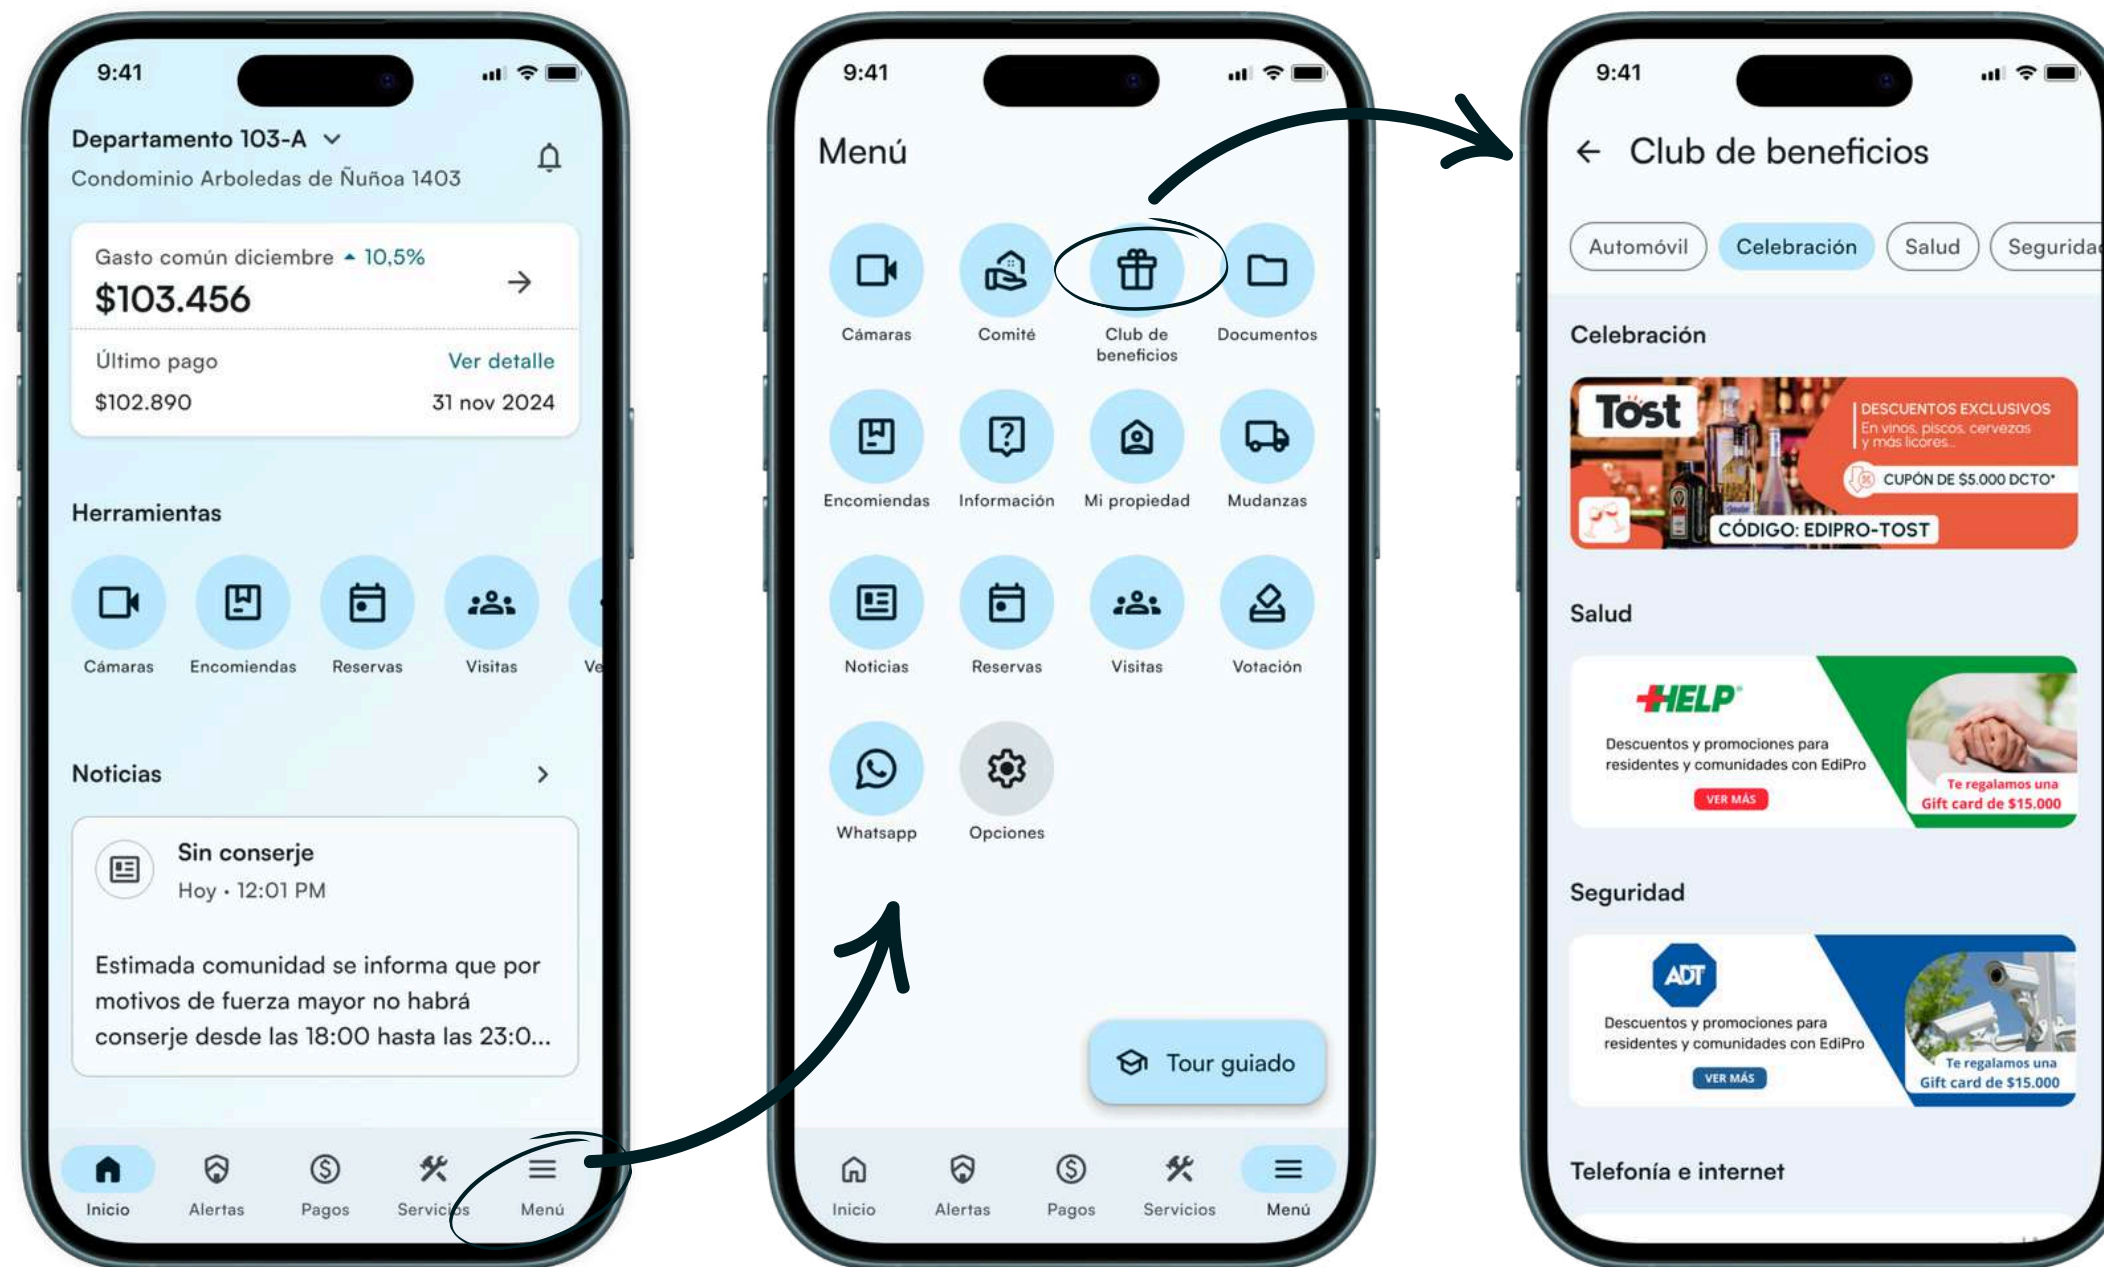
9:41

Departamento 103-A
Condominio Arboledas de Ñuñoa 1403

Gasto común diciembre 10,5%
$103.456

Último pago
Ver detalle
$102.890
31 nov 2024

Herramientas

Cámaras
Encomiendas
Reservas
Visitas
Ve

Noticias

Sin conserje
Hoy • 12:01 PM

Estimada comunidad se informa que por motivos de fuerza mayor no habrá conserje desde las 18:00 hasta las 23:0...

Inicio
Alertas
Pagos
Servicios
Menú

9:41

Menú

Cámaras
Comité
Club de beneficios
Documentos
Encomiendas
Información
Mi propiedad
Mudanzas
Noticias
Reservas
Visitas
Votación
Whatsapp
Opciones

Tour guiado

Inicio
Alertas
Pagos
Servicios
Menú

9:41

Club de beneficios

Automóvil
Celebración
Salud
Segurida

Celebración

Tost
DESCUENTOS EXCLUSIVOS
En vinos, piscos, cervezas y más licores...
CUPÓN DE $5.000 DCTO*
CÓDIGO: EDIPRO-TOST

Salud

HELP
Descuentos y promociones para residentes y comunidades con EdiPro
VER MÁS
Te regalamos una Gift card de $15.000

Seguridad

ADT
Descuentos y promociones para residentes y comunidades con EdiPro
VER MÁS
Te regalamos una Gift card de $15.000

Telefonía e internet